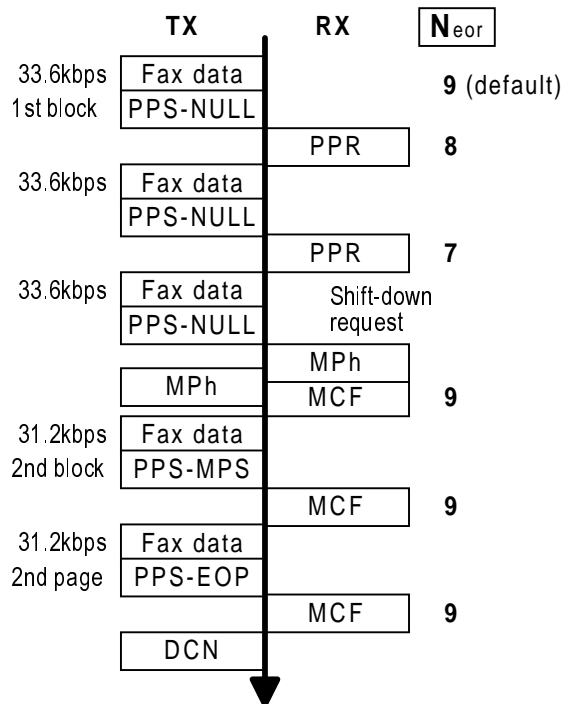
TX

RX

$N_{eor}$

33.6kbps
1st block

Fax data

PPS-NULL

9 (default)

PPR

8

33.6kbps

Fax data

PPS-NULL

PPR

7

33.6kbps

Fax data

PPS-NULL

Shift-down request

MPh

MPh

MCF

9

31.2kbps
2nd block

Fax data

PPS-MPS

MCF

9

31.2kbps
2nd page

Fax data

PPS-EOP

MCF

9

DCN